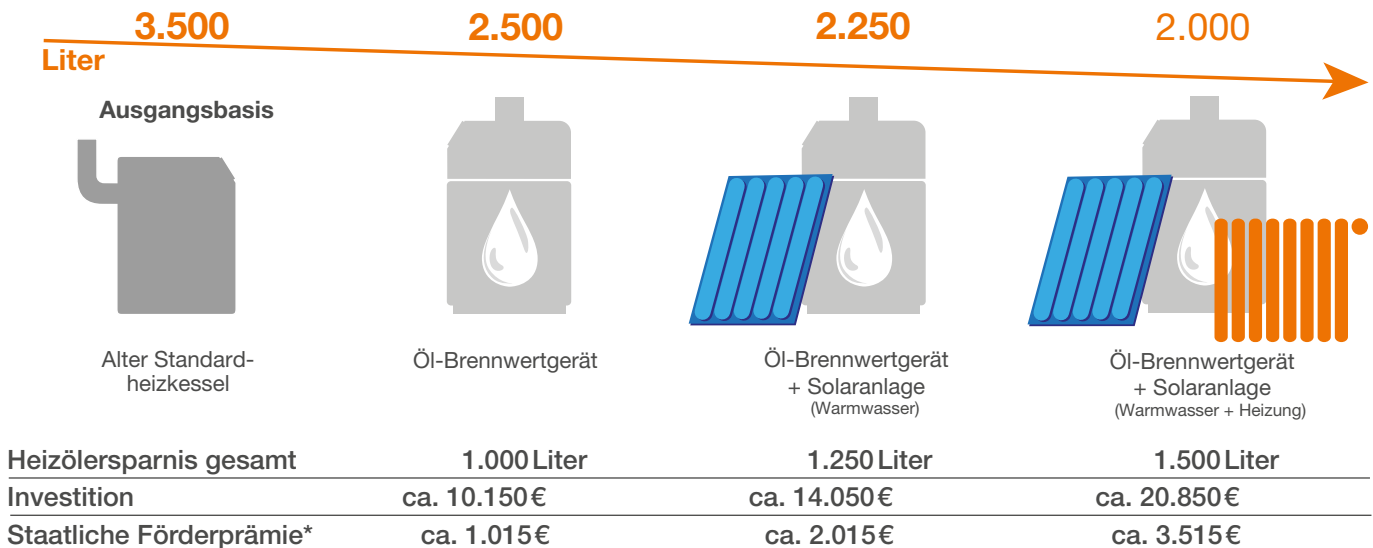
3.500 2.500 2.250 2.000

Liter

Ausgangsbasis

Alter Standardheizkessel

Öl-Brennwertgerät

Öl-Brennwertgerät + Solaranlage (Warmwasser)

Öl-Brennwertgerät + Solaranlage (Warmwasser + Heizung)

| | | | |
|---|---|---|---|
| Heizölersparnis gesamt | 1.000 Liter | 1.250 Liter | 1.500 Liter |
| Investition | ca. 10.150 € | ca. 14.050 € | ca. 20.850 € |
| Staatliche Förderprämie* | ca. 1.015 € | ca. 2.015 € | ca. 3.515 € |